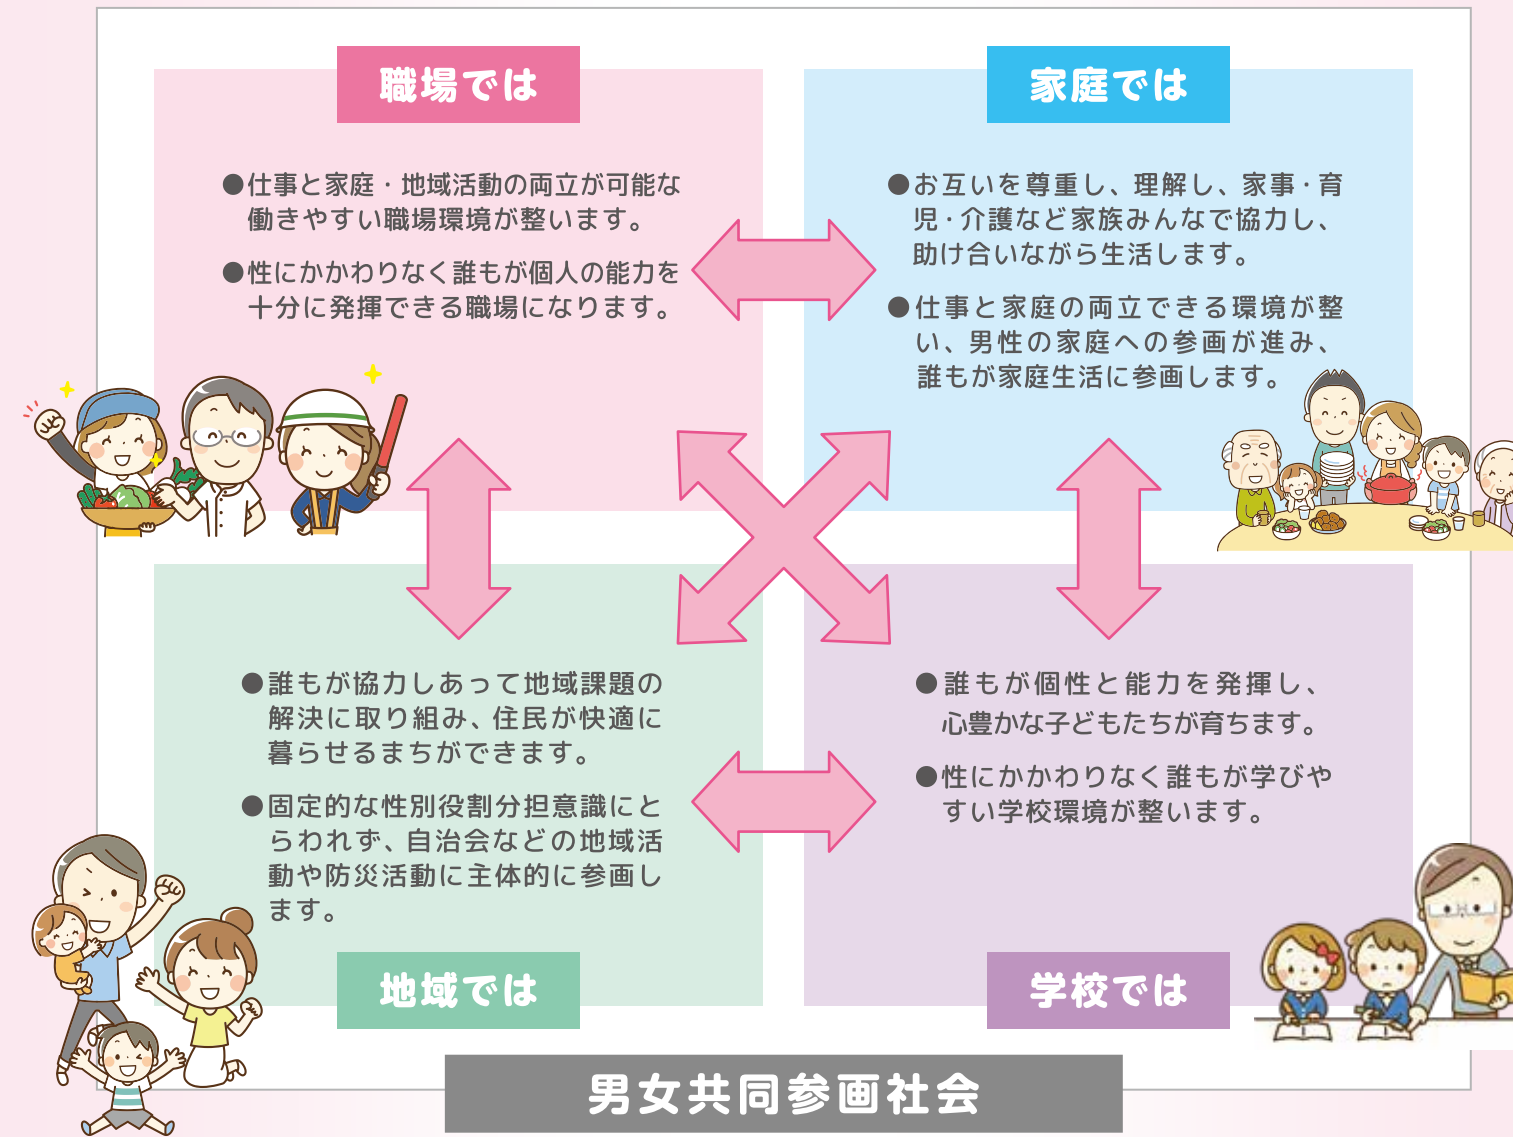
職場では

●仕事と家庭・地域活動の両立が可能な働きやすい職場環境が整います。

●性にかかわりなく誰もが個人の能力を十分に発揮できる職場になります。

家庭では

●お互いを尊重し、理解し、家事・育児・介護など家族みんなで協力し、助け合いながら生活します。

●仕事と家庭の両立できる環境が整い、男性の家庭への参画が進み、誰もが家庭生活に参画します。

●誰もが協力しあって地域課題の解決に取り組み、住民が快適に暮らせるまちができます。

●固定的な性別役割分担意識にとらわれず、自治会などの地域活動や防災活動に主体的に参画します。

地域では

●誰もが個性と能力を発揮し、心豊かな子どもたちが育ちます。

●性にかかわりなく誰もが学びやすい学校環境が整います。

学校では

男女共同参画社会